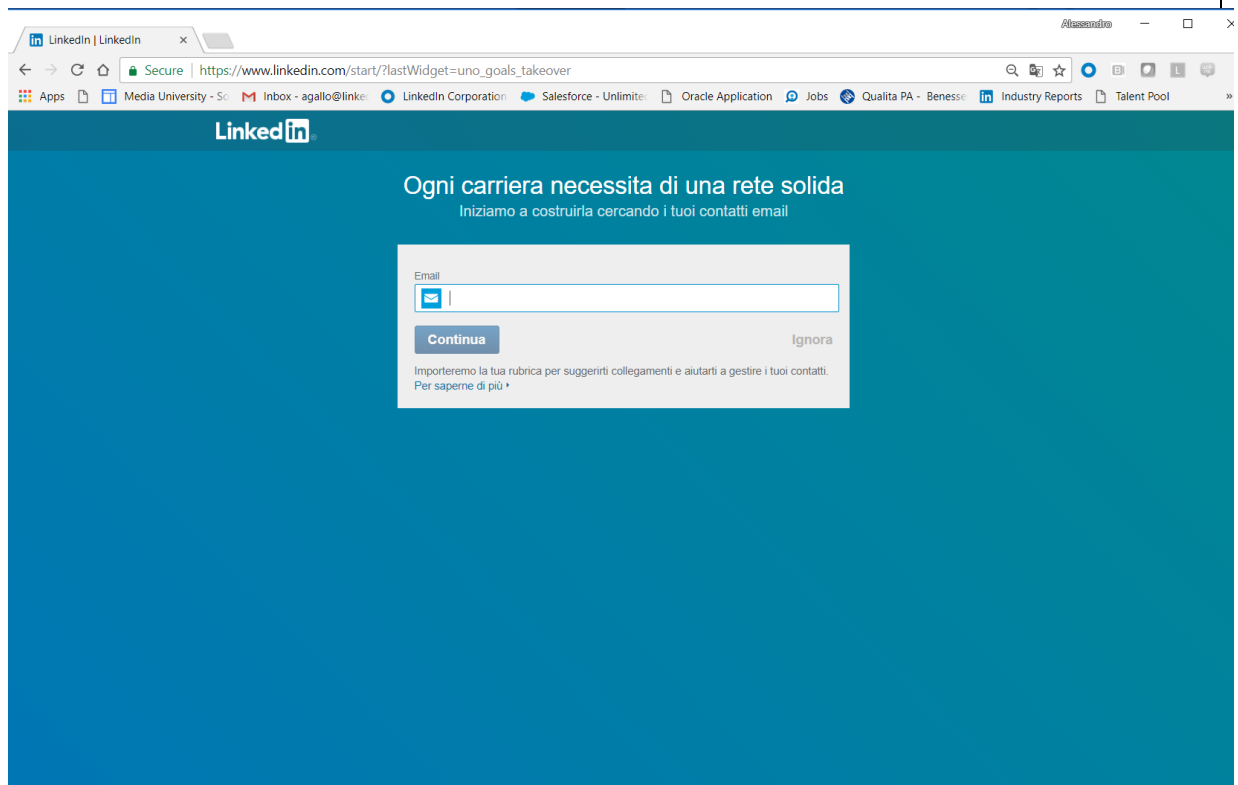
LinkedIn | LinkedIn ×

Alessandro

Secure | https://www.linkedin.com/start/?lastWidget=uno_goals_takeover

Apps Media University - So Inbox - agallo@linke LinkedIn Corporation Salesforce - Unlimitec Oracle Application Jobs Qualita PA - Benesse Industry Reports Talent Pool »

LinkedIn

Ogni carriera necessita di una rete solida

Iniziamo a costruirla cercando i tuoi contatti email

Email

Continua

Ignora

Importeremo la tua rubrica per suggerirti collegamenti e aiutarti a gestire i tuoi contatti.

Per saperne di più